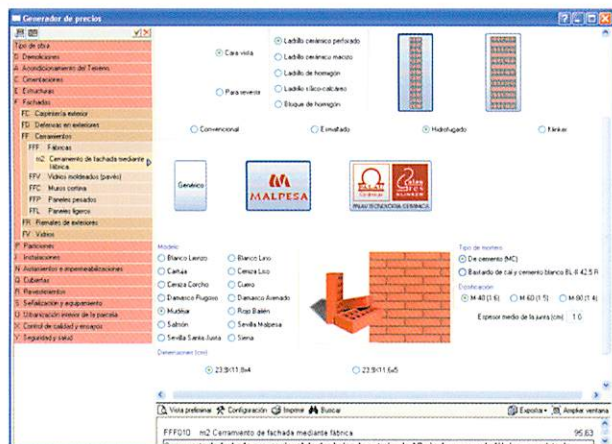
Generador de precios

Tipo de obra
D Demoliciones
A Acondicionamiento del Terreno
C Cimentaciones
E Estructuras
F Fachadas
FC Carpintería exterior
FD Defensas en exteriores
FF Cerramientos
FFF Fábricas
m2 Cerramiento de fachada mediante fábrica
FFV Vidrios moldeados (pavés)
FFC Muros cortina
FFP Paneles pesados
FFL Paneles ligeros
FR Remates de exteriores
FV Vidrios
P Particiones
I Instalaciones
N Aislamientos e impermeabilizaciones
Q Cubiertas
R Revestimientos
S Señalización y equipamiento
U Urbanización interior de la parcela
X Control de calidad y ensayos
Y Seguridad y salud

Cara vista
Para revestir
Ladrillo cerámico perforado
Ladrillo cerámico macizo
Ladrillo de hormigón
Ladrillo sílico-calcáreo
Bloque de hormigón

Convencional
Esmaltado
Hidrofugado
Klinker

Genérico
MALPESA
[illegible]

Modelo
Blanco Levizo
Blanco Liso
Cartuja
Ceniza Liso
Ceniza Corcho
Cuero
Damasco Rugoso
Damasco Arenado
Mudéjar
Rojo Bailén
Saltrón
Sevilla Malpesa
Sevilla Santa Justa
Siena

Dimensiones (cm)
23.9/11.8x4
23.9/11.6x5

Tipo de mortero
De cemento (MC)
Bastardo de cal y cemento blanco BL II 42,5 R
Dosificación
M-40 (1:6)
M-60 (1:5)
M-80 (1:4)
Espesor medio de la junta (cm) 1.0

Vista preliminar
Configuración
Imprimir
Buscar
Exportar
Ampliar ventana

FFF010 m2 Cerramiento de fachada mediante fábrica 95.63
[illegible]